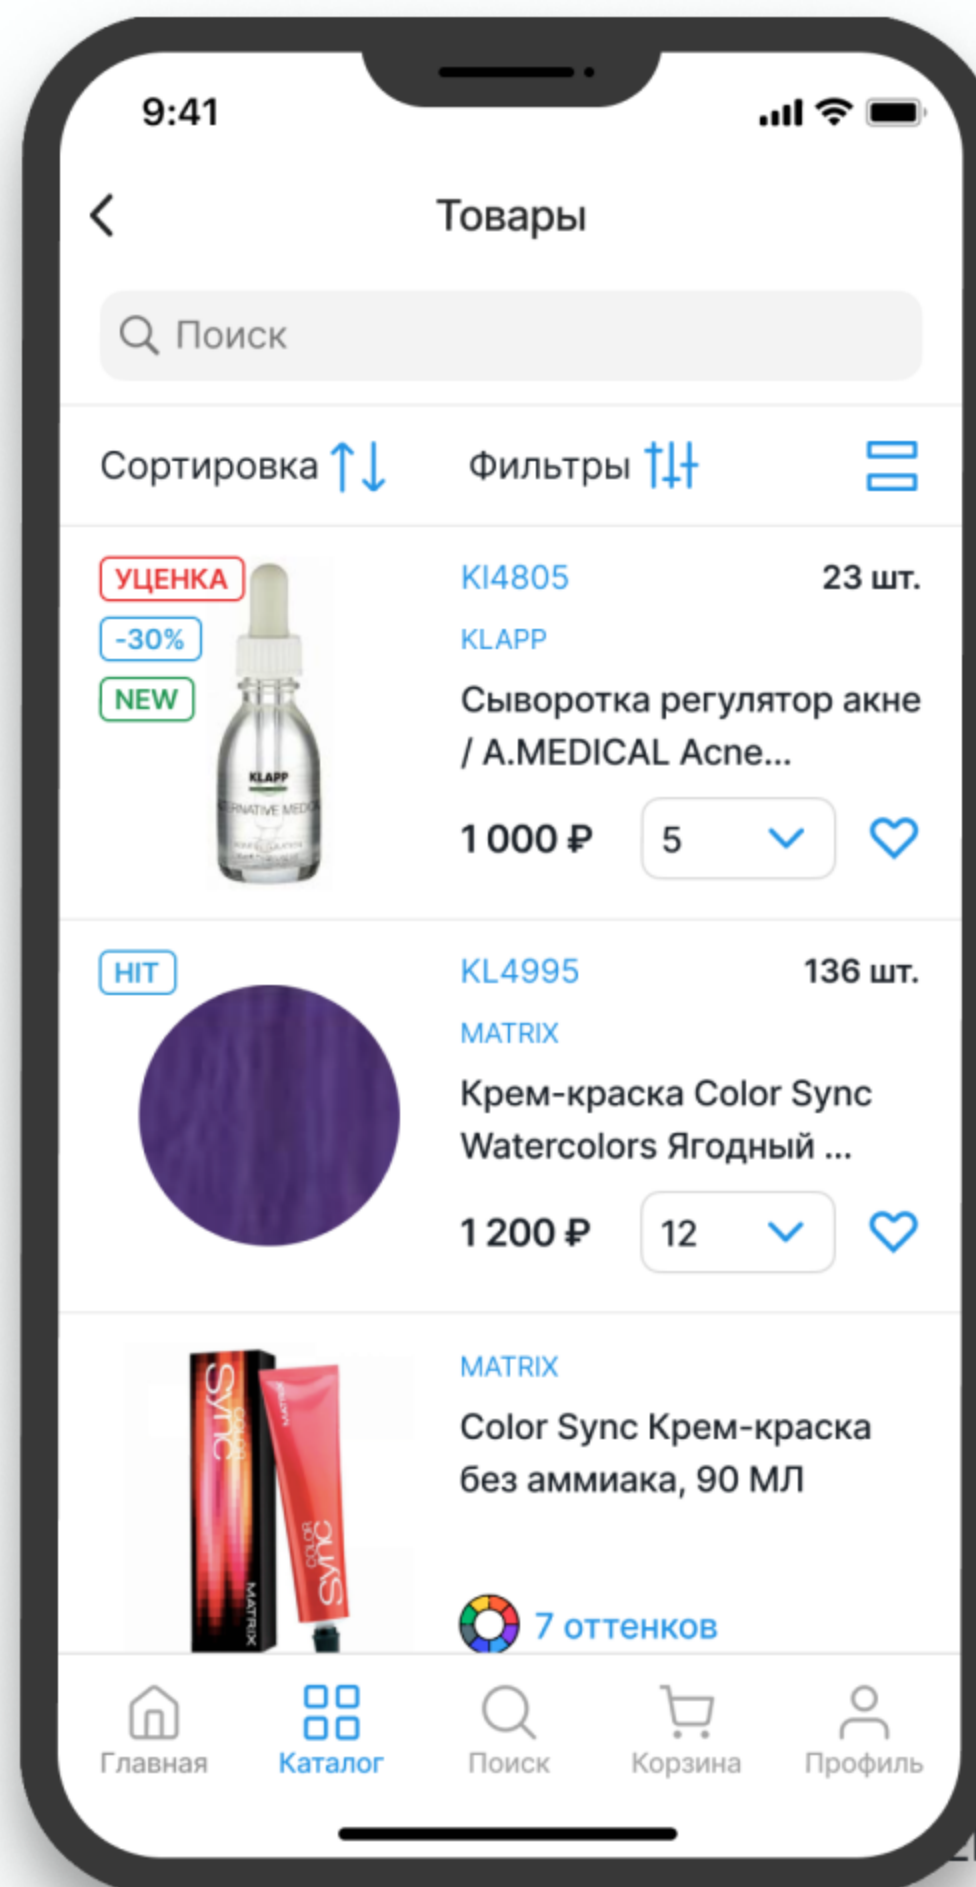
9:41

Товары

Поиск

Сортировка

Фильтры

УЦЕНКА
-30%
NEW

KLAPP
RNATIVE MEDI

KI4805
23 шт.
KLAPP
Сыворотка регулятор акне / A.MEDICAL Acne...
1 000 ₽
5

HIT

KL4995
136 шт.
MATRIX
Крем-краска Color Sync Watercolors Ягодный ...
1 200 ₽
12

Sync
color
MATRIX
MATRIX
color
Sync

MATRIX
Color Sync Крем-краска без аммиака, 90 МЛ
7 оттенков

Главная
Каталог
Поиск
Корзина
Профиль